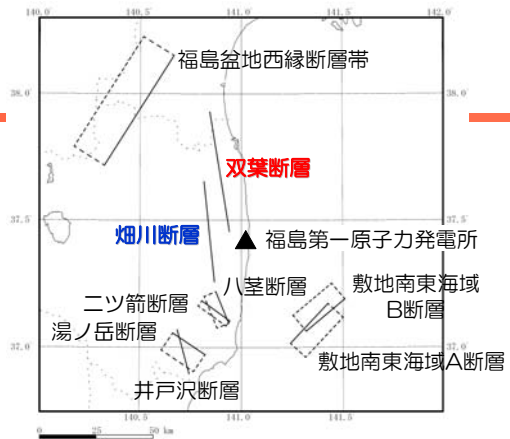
140.0 140.5 141.0 141.5 142.0

38.0 38.0

37.5 37.5

37.0 37.0

140.5 141.0 141.5

福島盆地西縁断層帯

双葉断層

畑川断層

▲ 福島第一原子力発電所

八茎断層

敷地南東海域 B断層

二ツ箭断層

湯ノ岳断層

敷地南東海域A断層

井戸沢断層

0 25 50 km